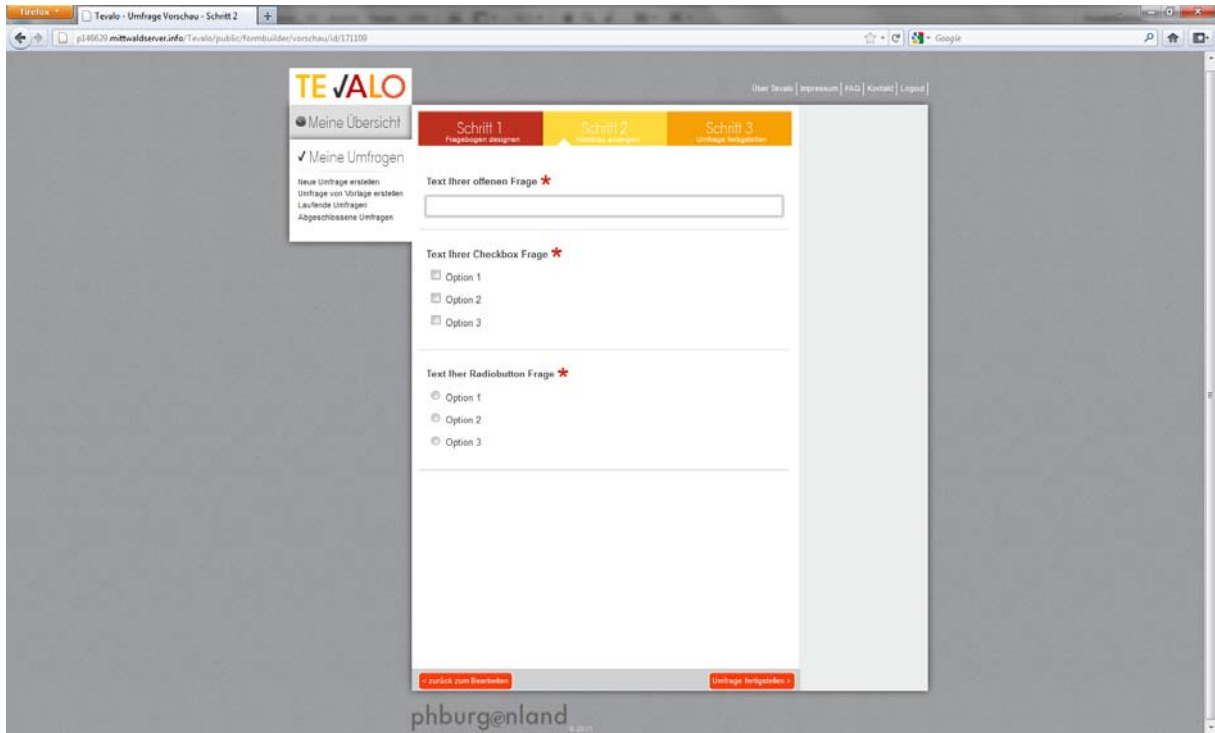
Firefox
Tevalo - Umfrage Vorschau - Schritt 2
p146629.mittwaldserver.info/Tevalo/public/formbuilder/vorschau/id/171100
Google

TE✓ALO

Über Tevalo | Impressum | FAQ | Kontakt | Logout

Meine Übersicht

✓ Meine Umfragen

Neue Umfrage erstellen
Umfrage von Vorlage erstellen
Laufende Umfragen
Abgeschlossene Umfragen

Schritt 1
Fragebogen designen

Schritt 2
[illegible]

Schritt 3
Umfrage fertigstellen

Text Ihrer offenen Frage *

Text Ihrer Checkbox Frage *

Option 1
Option 2
Option 3

Text Iher Radiobutton Frage *

Option 1
Option 2
Option 3

< zurück zum Bearbeiten

Umfrage fertigstellen >

phburgenland
© 2011